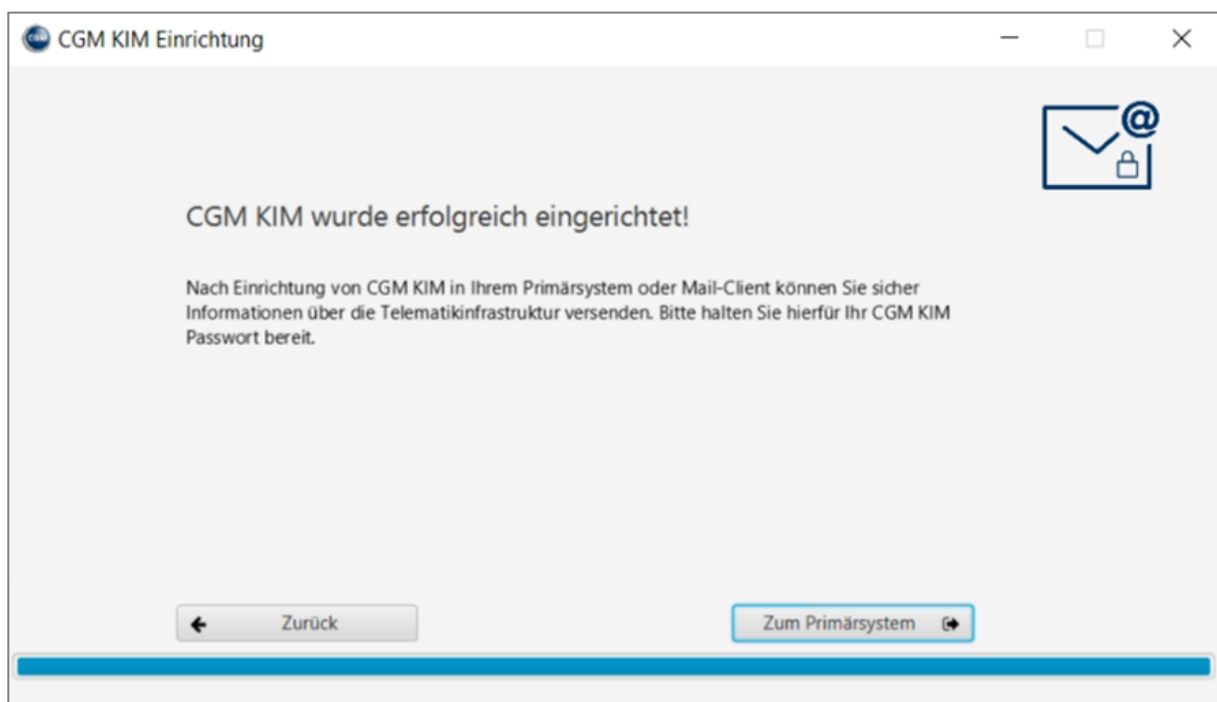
CGM KIM Einrichtung

CGM KIM wurde erfolgreich eingerichtet!

Nach Einrichtung von CGM KIM in Ihrem Primärsystem oder Mail-Client können Sie sicher Informationen über die Telematikinfrastruktur versenden. Bitte halten Sie hierfür Ihr CGM KIM Passwort bereit.

Zurück

Zum Primärsystem